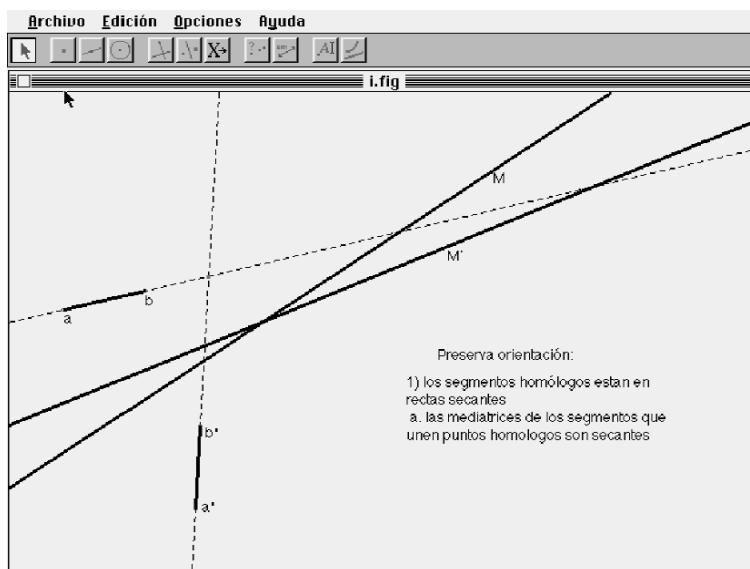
Archivo Edición Opciones Ayuda

X

i.fig

M

M'

a

b

Preserva orientación:

1) los segmentos homólogos estan en rectas secantes
a. las mediatrices de los segmentos que unen puntos homologos son secantes

b'

a'